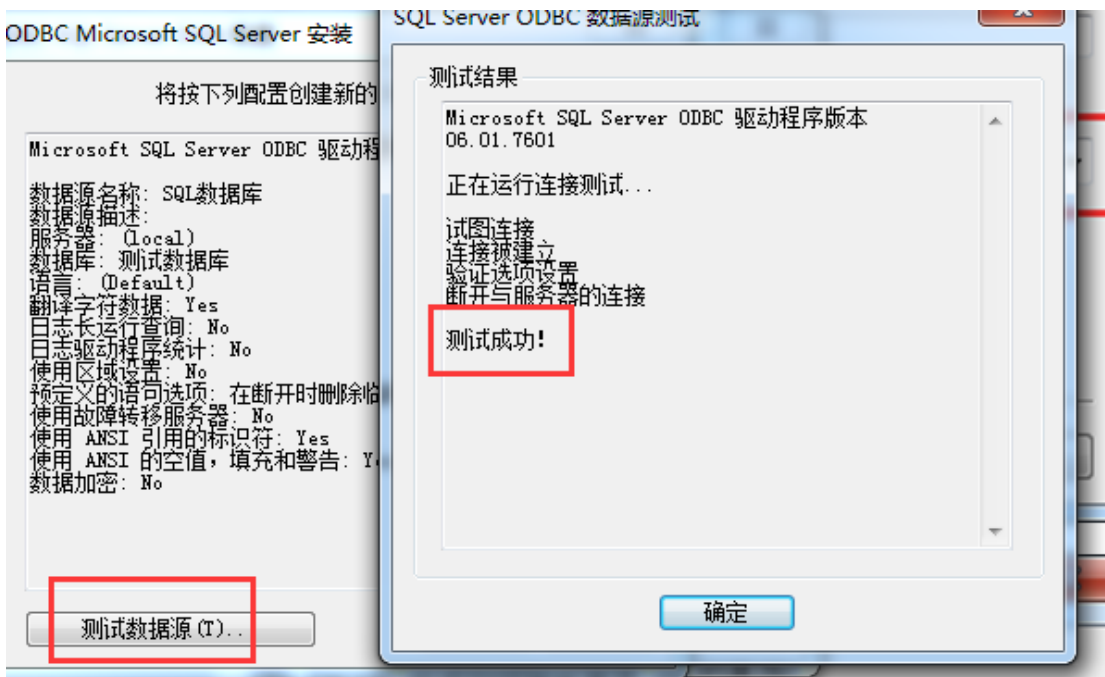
ODBC Microsoft SQL Server 安装

将按下列配置创建新的

Microsoft SQL Server ODBC 驱动程

数据源名称: SQL数据库
数据源描述:
服务器: (local)
数据库: 测试数据库
语言: (Default)
翻译字符数据: Yes
日志长运行查询: No
日志驱动程序统计: No
使用区域设置: No
预定义的语句选项: 在断开时删除临
使用故障转移服务器: No
使用 ANSI 引用的标识符: Yes
使用 ANSI 的空值, 填充和警告: Y
数据加密: No

测试数据源(T)...

SQL Server ODBC 数据源测试

测试结果

Microsoft SQL Server ODBC 驱动程序版本 06.01.7601

正在运行连接测试...

试图连接
连接被建立
验证选项设置
断开与服务器的连接

测试成功!

确定